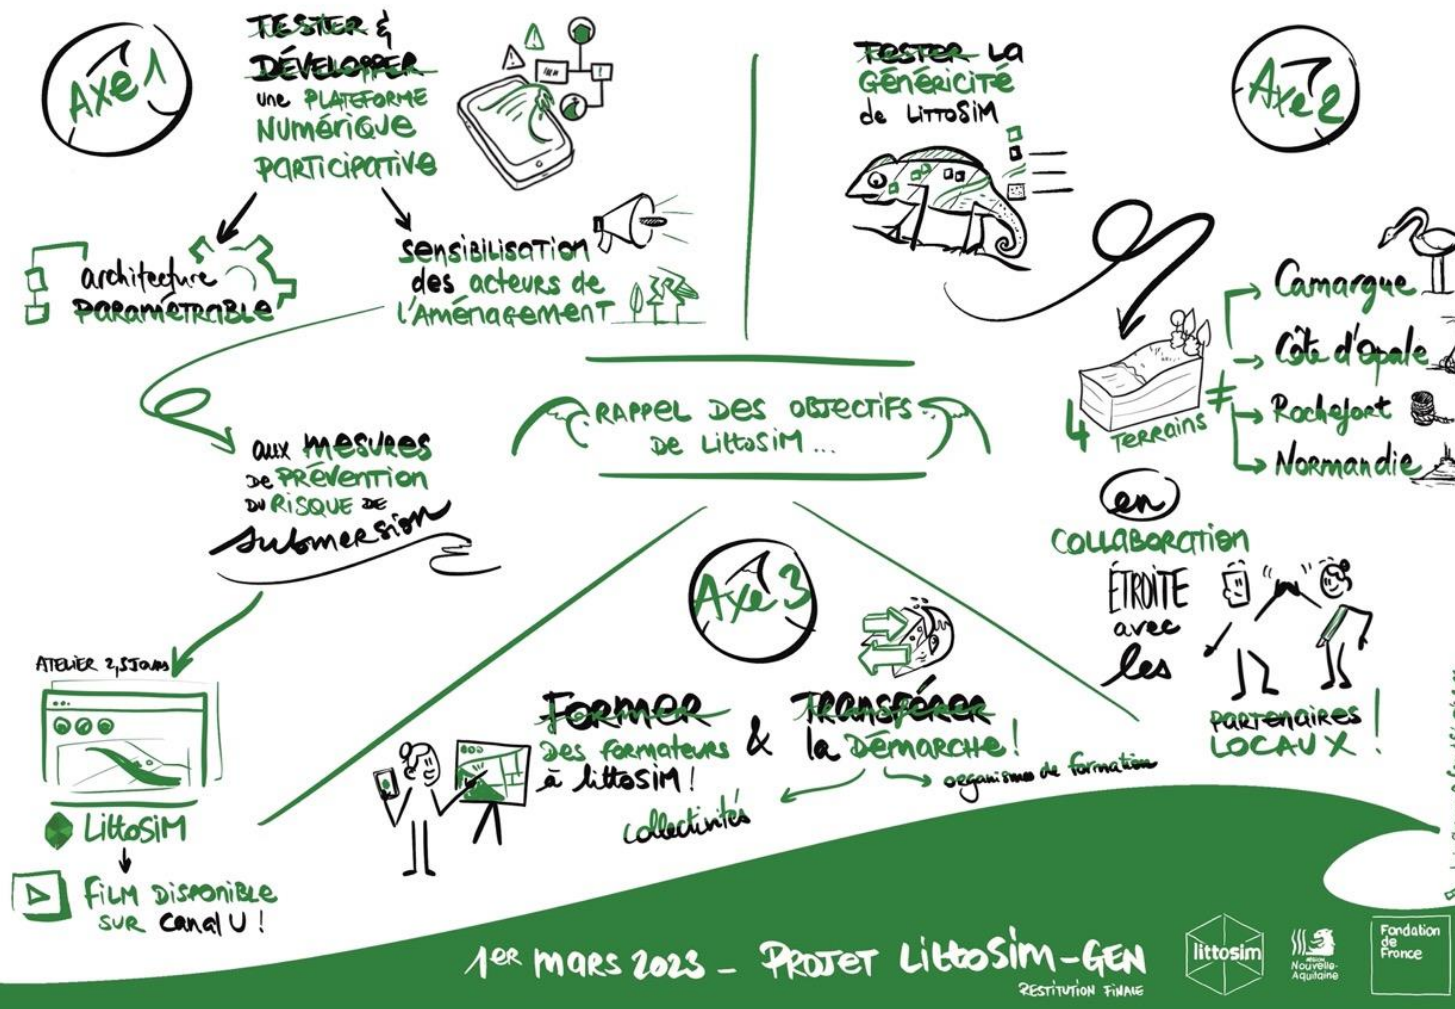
Axe 1

TESTER & DÉVELOPPER une PLATEFORME NUMÉRIQUE PARTICIPATIVE

architecture PARAMÉTRABLE

sensibilisation des acteurs de l'Aménagement

aux mesures de prévention du risque de submersion

ATELIER 2,5 JOURS

LittoSIM

FILM DISPONIBLE SUR Canal U !

TESTER LA GÉNÉRICITÉ de LittoSIM

Axe 2

4 TERRAINS

Camargue
Côte d'Opale
Rochefort
Normandie

en COLLABORATION ÉTROITE avec les PARTENAIRES LOCAUX !

RAPPEL DES OBJECTIFS DE LittoSIM ...

Axe 3

Former Des formateurs à LittoSIM !

&

Transférer la Démarche !

organismes de formation

collectivités

1er mars 2023 - PROJET LittoSIM-GEN
RESTITUTION FINALE

littosim

Nouvelle-Aquitaine

Fondation de France